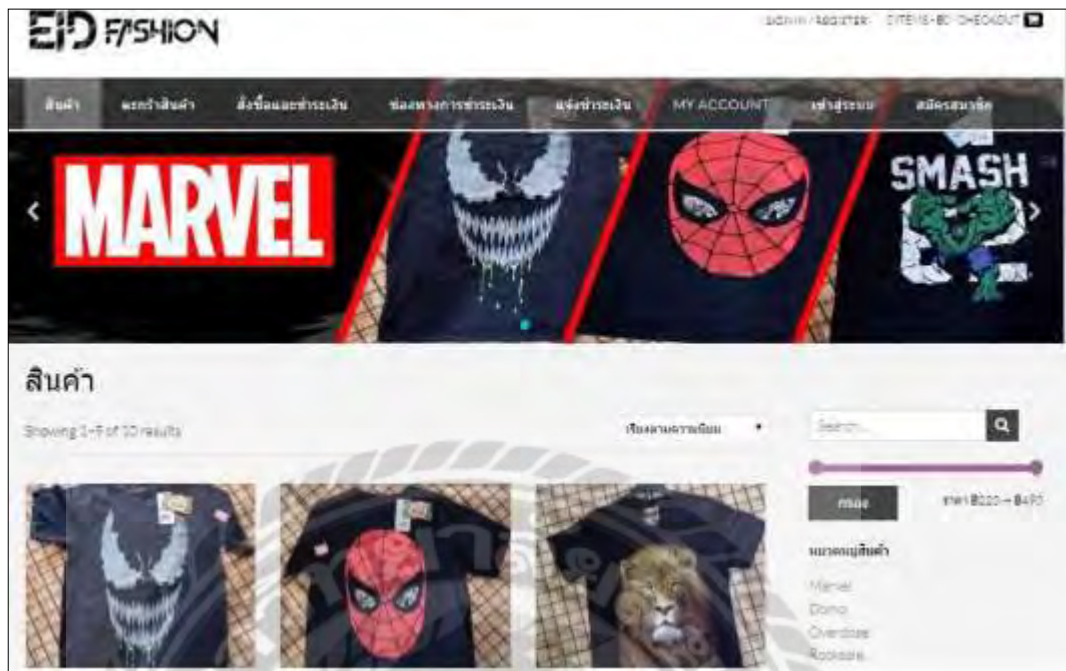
EID FASHION

SIGN IN / REGISTER 0 ITEMS - ฿0 CHECKOUT

สินค้า ตะกร้าสินค้า สั่งซื้อและชำระเงิน ช่องทางการชำระเงิน แจ้งชำระเงิน MY ACCOUNT เข้าสู่ระบบ สมัครสมาชิก

MARVEL

SMASH

สินค้า

Showing 1–9 of 10 results

เรียงตามความนิยม

Search...

กรอง

ราคา ฿220 — ฿490

หมวดหมู่สินค้า

Marvel

Domo

Overdose

Rockstars